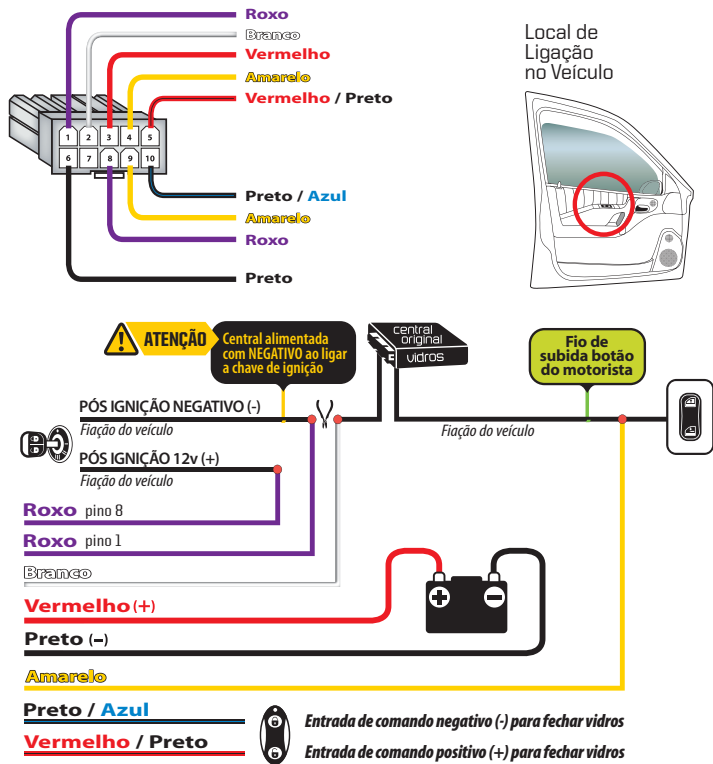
Roxo
Branco
Vermelho
Amarelo
Vermelho / Preto

1 2 3 4 5
6 7 8 9 10

Preto / Azul
Amarelo
Roxo
Preto

Local de Ligação no Veículo

ATENÇÃO
Central alimentada com NEGATIVO ao ligar a chave de ignição

central original vidros

Fio de subida botão do motorista

PÓS IGNIÇÃO NEGATIVO (-)
Fiação do veículo

Fiação do veículo

PÓS IGNIÇÃO 12v (+)
Fiação do veículo

Roxo pino 8
Roxo pino 1
Branco
Vermelho (+)
Preto (–)
Amarelo

Preto / Azul
Vermelho / Preto

Entrada de comando negativo (-) para fechar vidros
Entrada de comando positivo (+) para fechar vidros